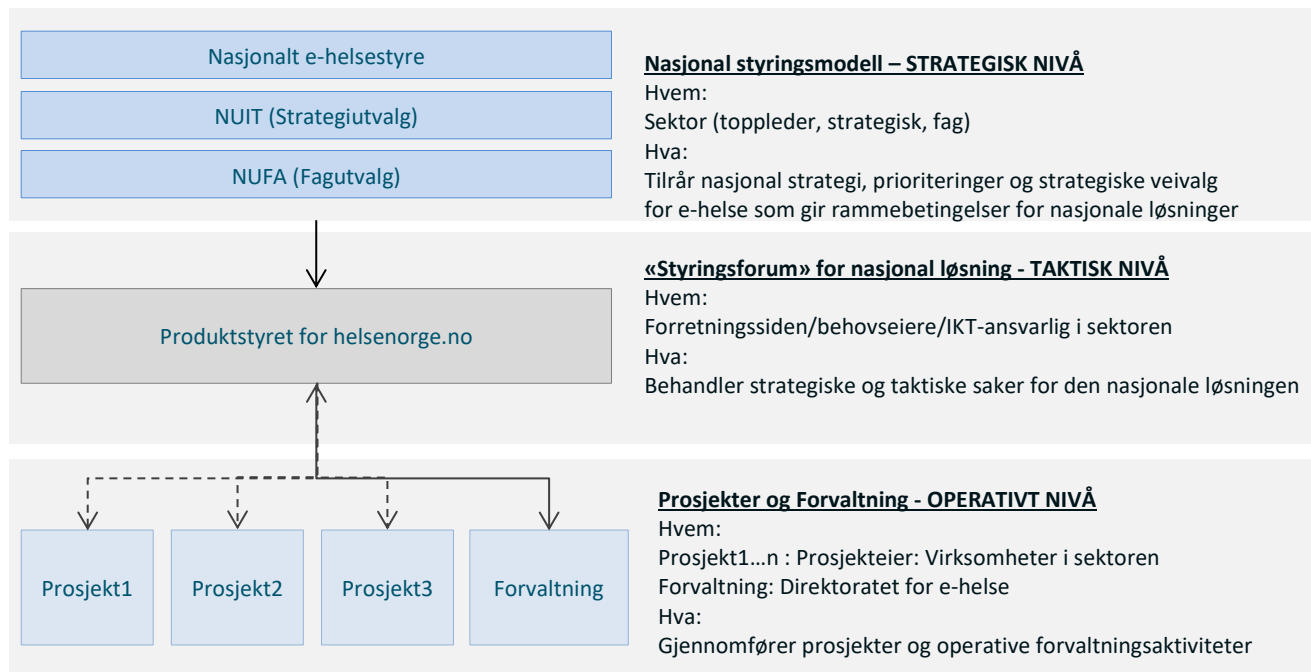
Nasjonalt e-helsestyre

NUIT (Strategiutvalg)

NUFA (Fagutvalg)

Nasjonal styringsmodell – STRATEGISK NIVÅ
Hvem:
Sektor (toppleder, strategisk, fag)
Hva:
Tilrår nasjonal strategi, prioriteringer og strategiske veivalg for e-helse som gir rammebetingelser for nasjonale løsninger

Produktstyret for helsenorge.no

«Styringsforum» for nasjonal løsning - TAKTISK NIVÅ
Hvem:
Forretningssiden/behovseiere/IKT-ansvarlig i sektoren
Hva:
Behandler strategiske og taktiske saker for den nasjonale løsningen

Prosjekt1

Prosjekt2

Prosjekt3

Forvaltning

Prosjekter og Forvaltning - OPERATIVT NIVÅ
Hvem:
Prosjekt1…n : Prosjekteier: Virksomheter i sektoren
Forvaltning: Direktoratet for e-helse
Hva:
Gjennomfører prosjekter og operative forvaltningsaktiviteter